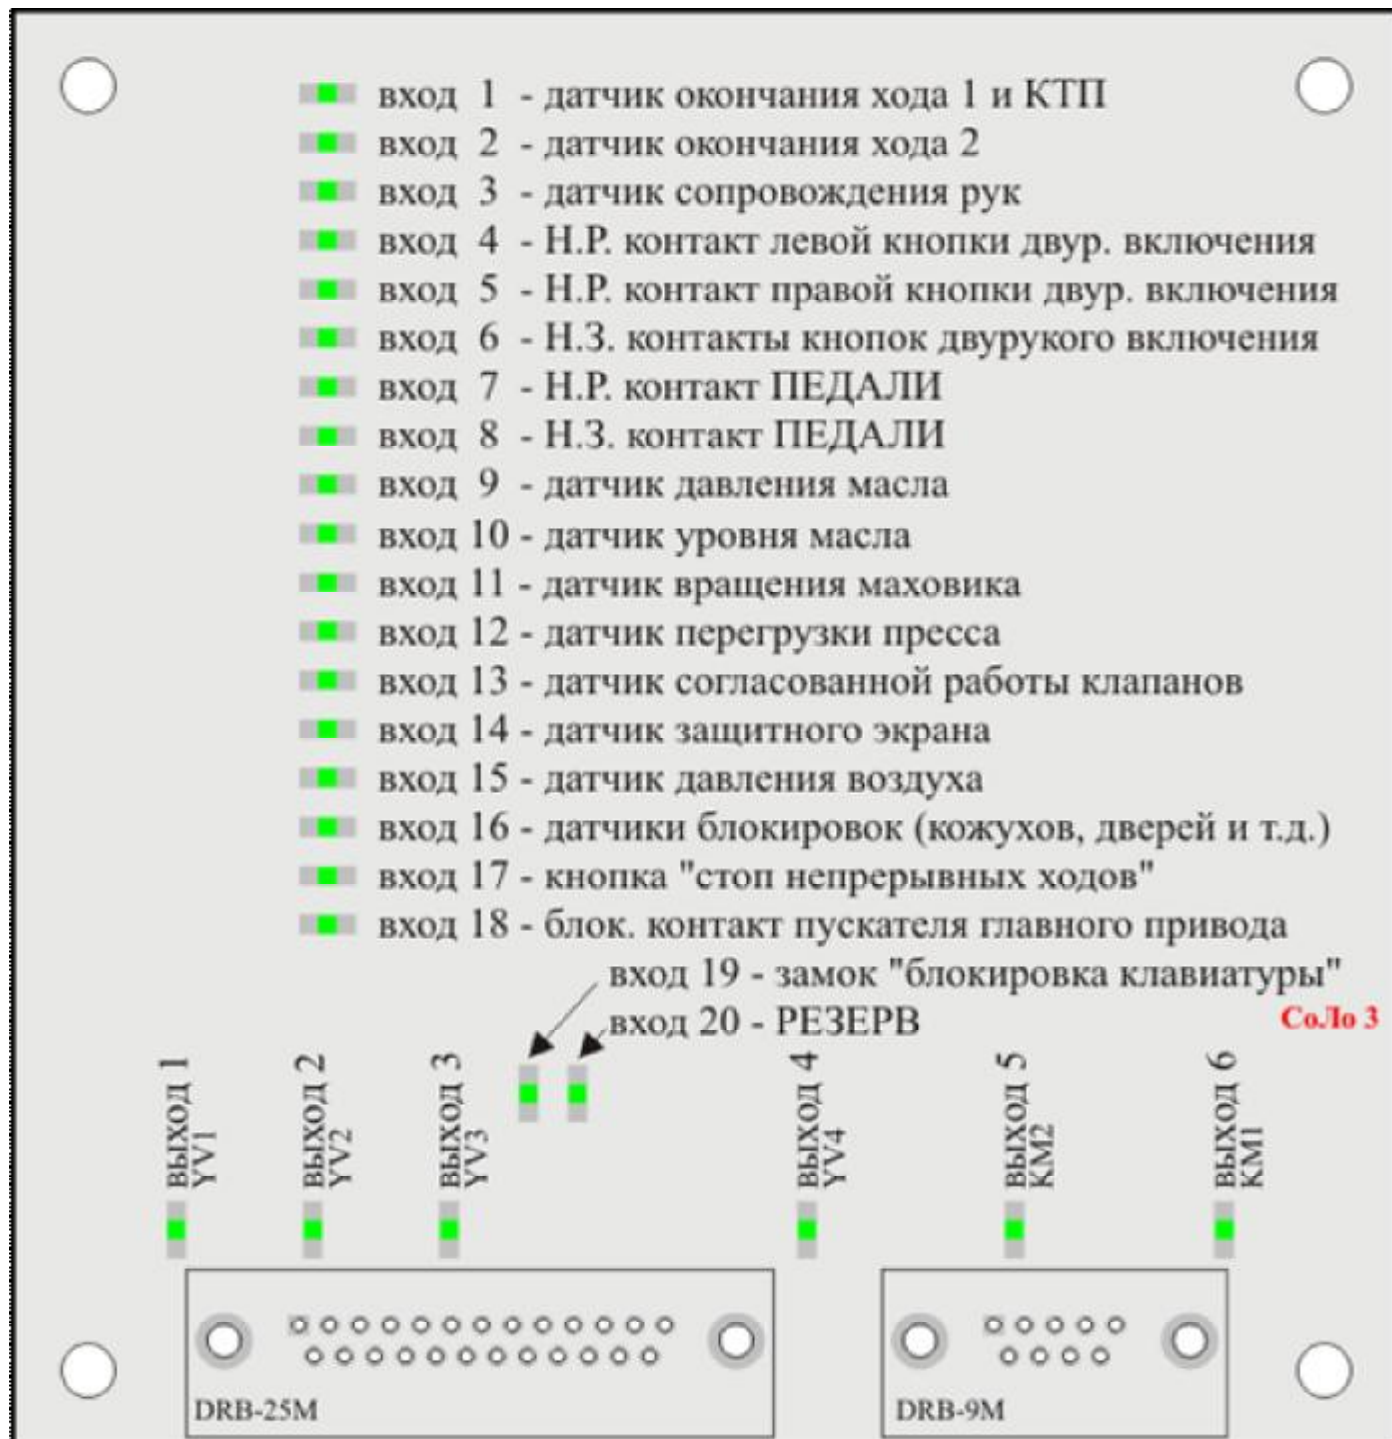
вход 1 - датчик окончания хода 1 и КТП
вход 2 - датчик окончания хода 2
вход 3 - датчик сопровождения рук
вход 4 - Н.Р. контакт левой кнопки двур. включения
вход 5 - Н.Р. контакт правой кнопки двур. включения
вход 6 - Н.З. контакты кнопок двурукого включения
вход 7 - Н.Р. контакт ПЕДАЛИ
вход 8 - Н.З. контакт ПЕДАЛИ
вход 9 - датчик давления масла
вход 10 - датчик уровня масла
вход 11 - датчик вращения маховика
вход 12 - датчик перегрузки пресса
вход 13 - датчик согласованной работы клапанов
вход 14 - датчик защитного экрана
вход 15 - датчик давления воздуха
вход 16 - датчики блокировок (кожухов, дверей и т.д.)
вход 17 - кнопка "стоп непрерывных ходов"
вход 18 - блок. контакт пускателя главного привода
вход 19 - замок "блокировка клавиатуры"
вход 20 - РЕЗЕРВ
СоЛо 3

выход 1 YV1
выход 2 YV2
выход 3 YV3
выход 4 YV4
выход 5 KM2
выход 6 KM1

DRB-25M
DRB-9M